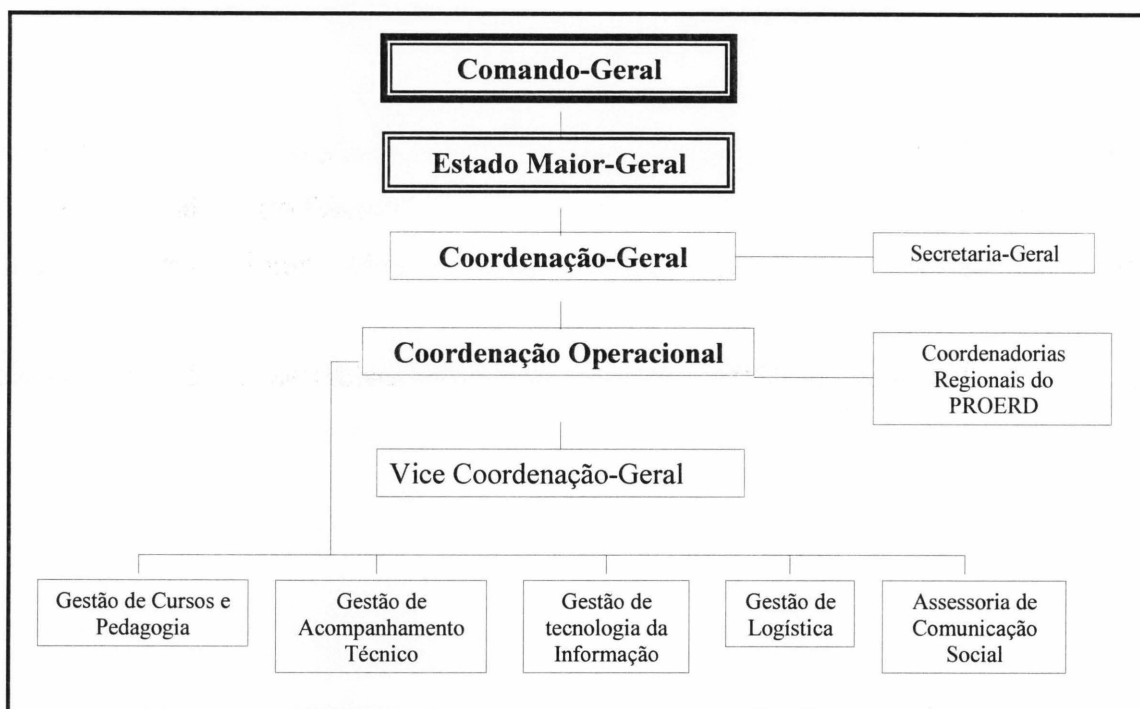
Comando-Geral

Estado Maior-Geral

Coordenação-Geral

Secretaria-Geral

Coordenação Operacional

Coordenadorias Regionais do PROERD

Vice Coordenação-Geral

Gestão de Cursos e Pedagogia

Gestão de Acompanhamento Técnico

Gestão de tecnologia da Informação

Gestão de Logística

Assessoria de Comunicação Social